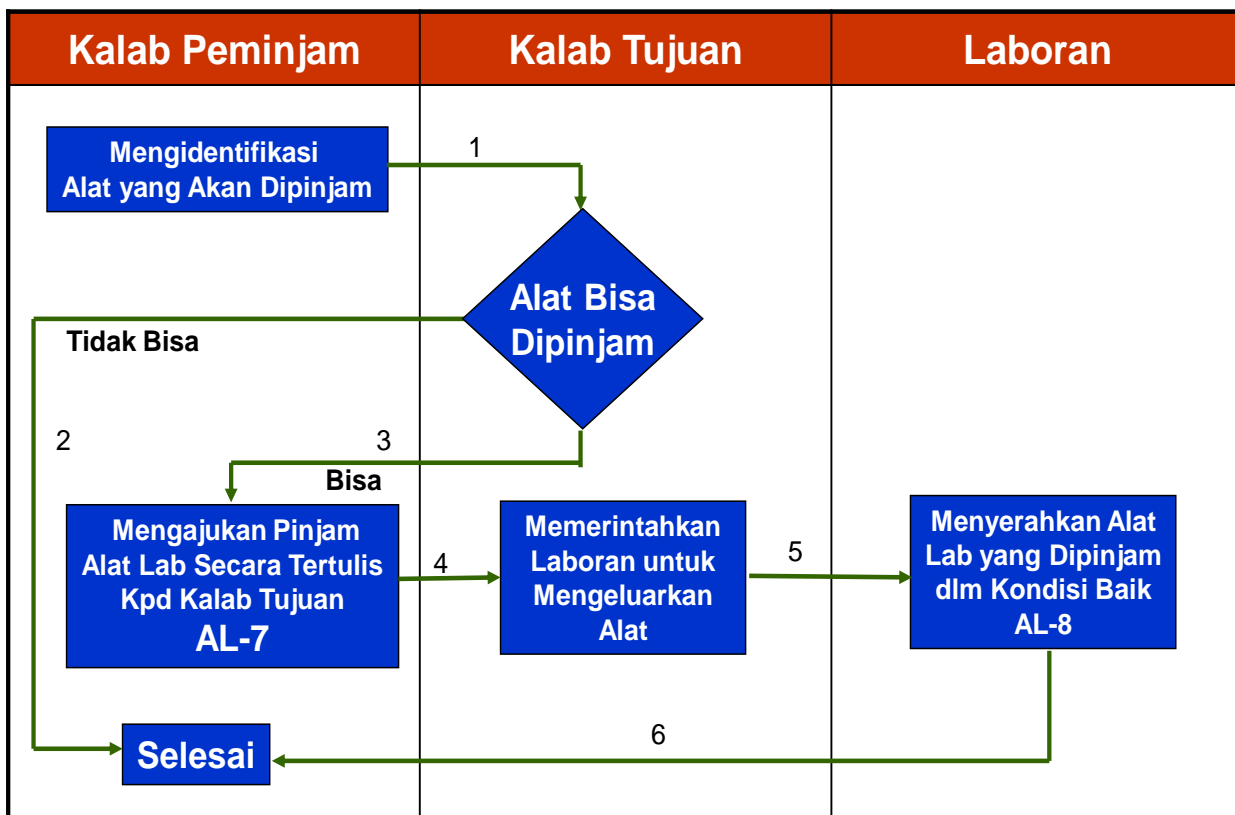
| Kalab Peminjam | Kalab Tujuan | Laboran |
|---|---|---|

Mengidentifikasi Alat yang Akan Dipinjam

1

Alat Bisa Dipinjam

Tidak Bisa

2

3

Bisa

Mengajukan Pinjam Alat Lab Secara Tertulis Kpd Kalab Tujuan AL-7

4

Memerintahkan Laboran untuk Mengeluarkan Alat

5

Menyerahkan Alat Lab yang Dipinjam dlm Kondisi Baik AL-8

6

Selesai